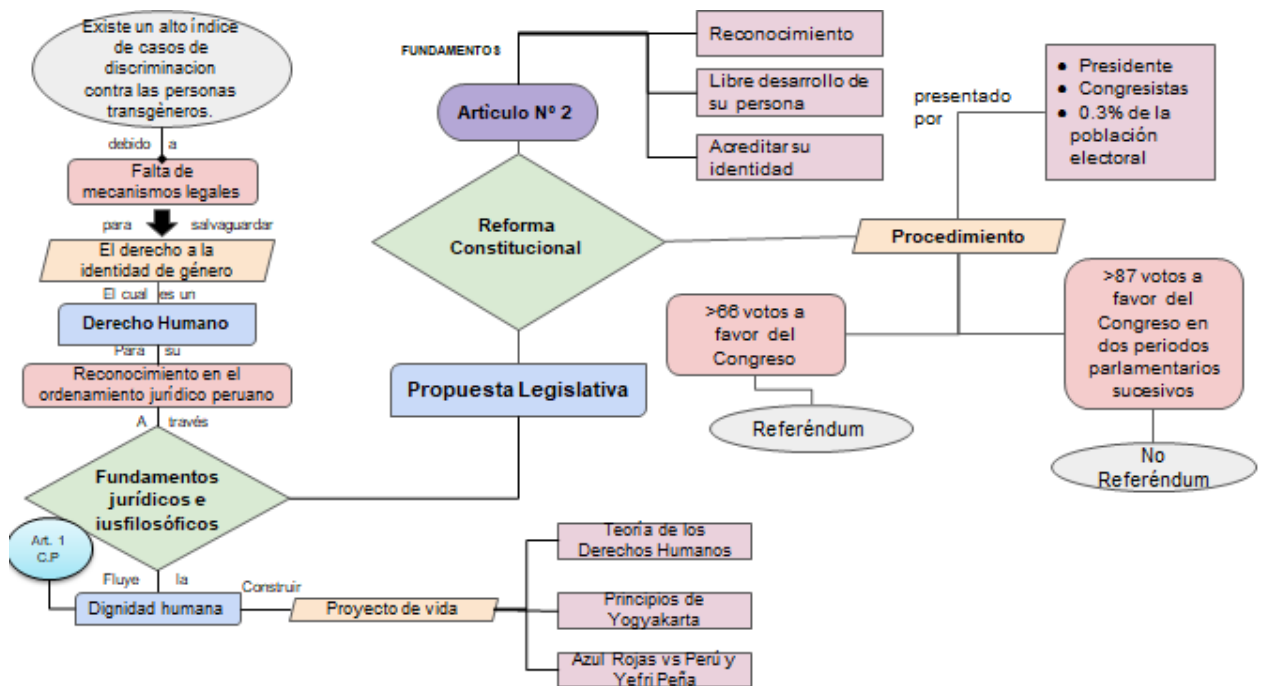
Existe un alto índice de casos de discriminacion contra las personas transgéneros.

debido a

Falta de mecanismos legales

para salvaguardar

El derecho a la identidad de género

El cual es un

Derecho Humano

Para su

Reconocimiento en el ordenamiento jurídico peruano

A través

Fundamentos jurídicos e iusfilosóficos

Art. 1 C.P

Fluye la

Dignidad humana

Construir

Proyecto de vida

Teoria de los Derechos Humanos

Principios de Yogyakarta

Azul Rojas vs Perú y Yefri Peña

FUNDAMENTOS

Artículo Nº 2

Reconocimiento

Libre desarrollo de su persona

Acreditar su identidad

Reforma Constitucional

Propuesta Legislativa

Procedimiento

presentado por

• Presidente
• Congresistas
• 0.3% de la población electoral

>66 votos a favor del Congreso

Referéndum

>87 votos a favor del Congreso en dos periodos parlamentarios sucesivos

No Referéndum